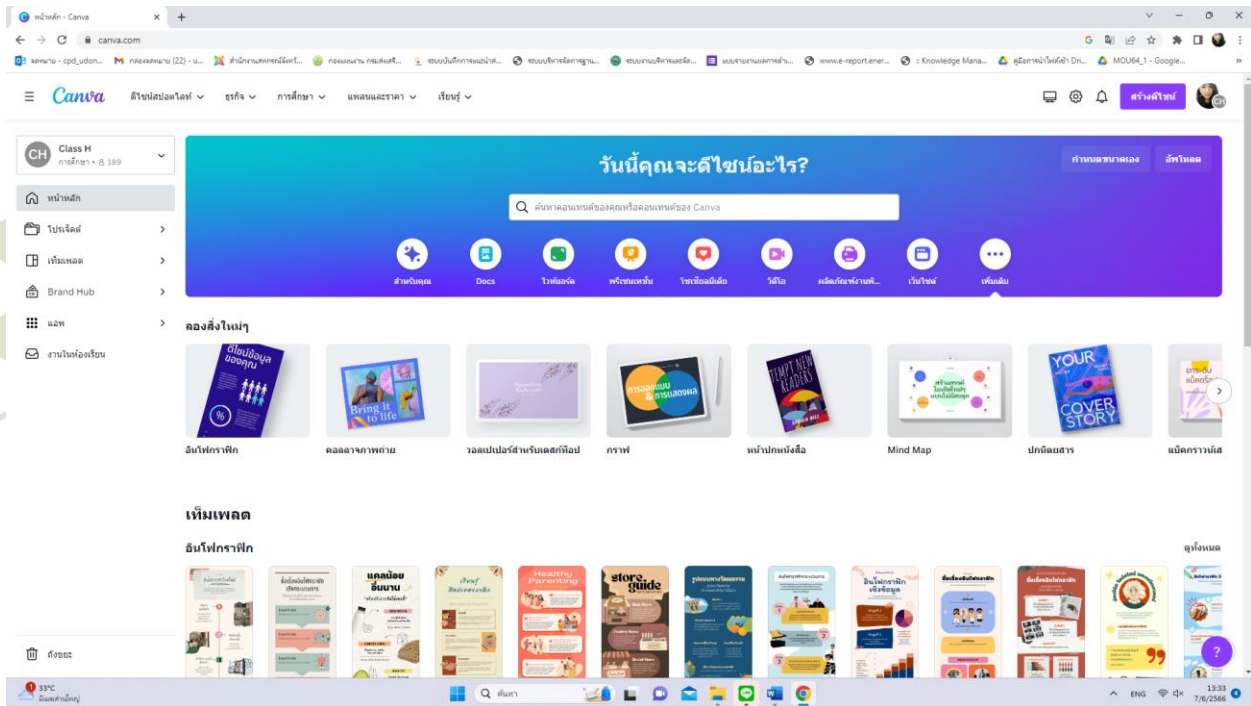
หน้าหลัก - Canva
canva.com

Canva ดีไซน์สปอตไลท์ ธุรกิจ การศึกษา แพลนและราคา เรียนรู้
สร้างดีไซน์

Class H
การศึกษา • 189

หน้าหลัก
โปรเจ็คต์
เท็มเพลต
Brand Hub
แอพ
งานในห้องเรียน

วันนี้คุณจะดีไซน์อะไร?
กำหนดขนาดเอง
อัพโหลด
ค้นหาคอนเทนต์ของคุณหรือคอนเทนต์ของ Canva

สำหรับคุณ
Docs
ไวท์บอร์ด
พรีเซนเทชั่น
โซเชียลมีเดีย
วิดีโอ
ผลิตภัณฑ์สิ่งพิ...
เว็บไซต์
เพิ่มเติม

ลองสิ่งใหม่ๆ
อินโฟกราฟิก
คอลลาจภาพถ่าย
วอลเปเปอร์สำหรับเดสก์ท็อป
กราฟ
หน้าปกหนังสือ
Mind Map
นิตยสาร
แม็คกราวน์

เท็มเพลต
อินโฟกราฟิก
ดูทั้งหมด

ถังขยะ

33°C
ค้นหา
ENG
13:33
7/6/2566